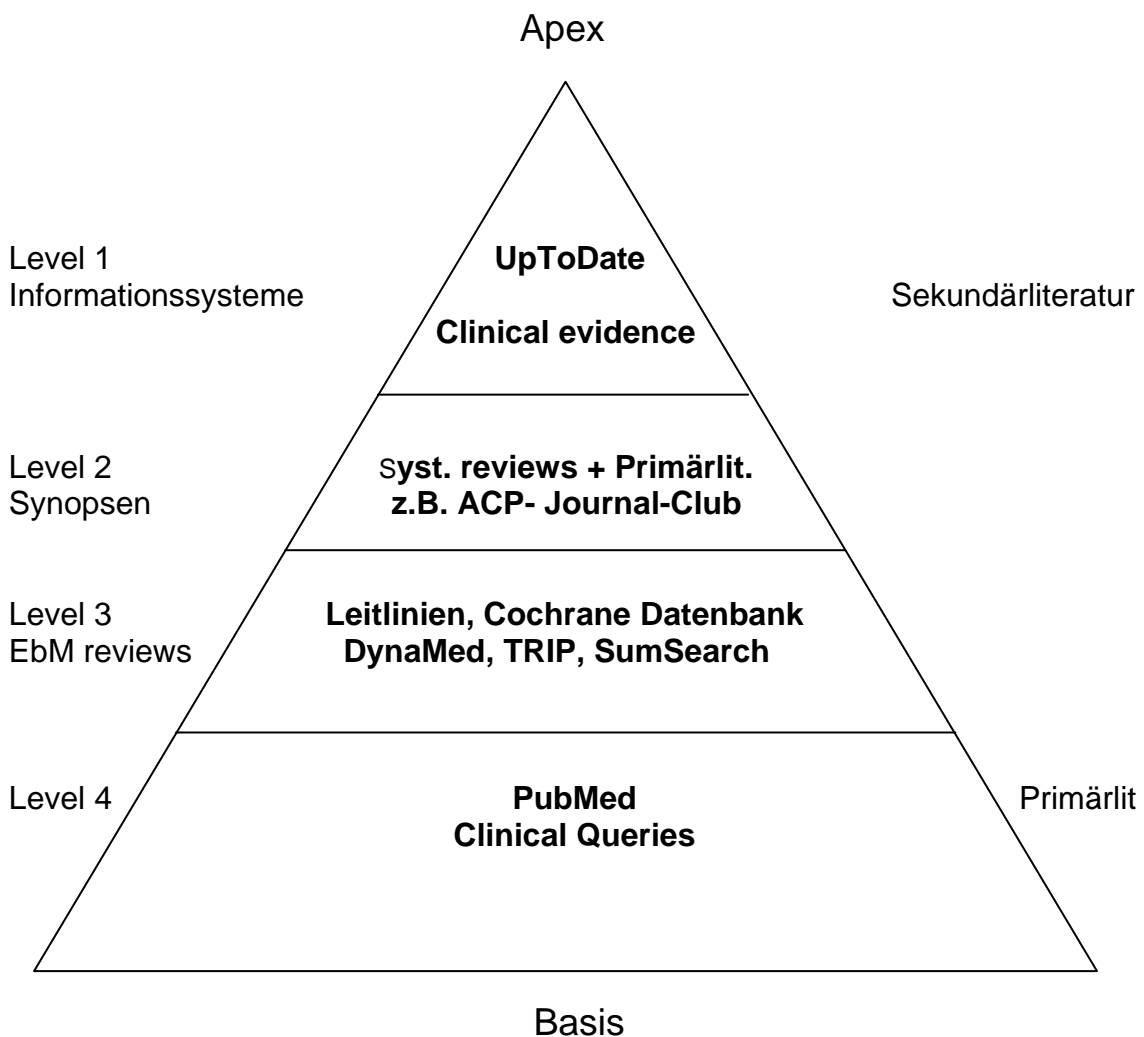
Apex

Level 1
Informationssysteme

UpToDate

Clinical evidence

Sekundärliteratur

Level 2
Synopsen

Syst. reviews + Primärlit.
z.B. ACP- Journal-Club

Level 3
EbM reviews

Leitlinien, Cochrane Datenbank
DynaMed, TRIP, SumSearch

Level 4

PubMed
Clinical Queries

Primärlit

Basis